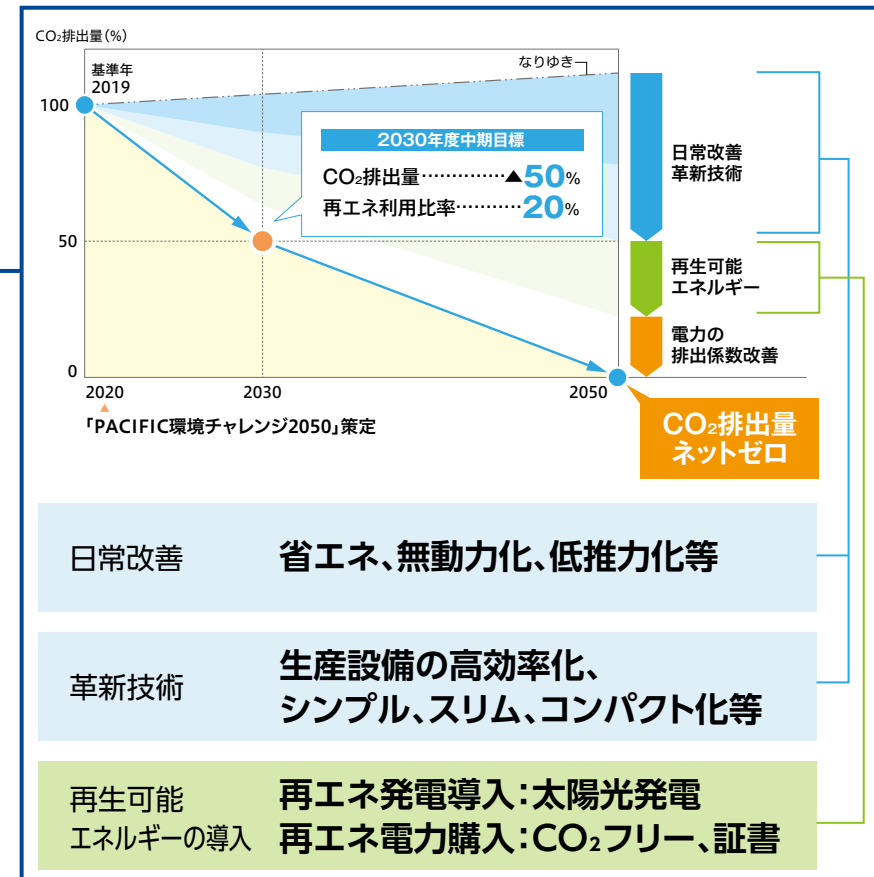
$CO_2$排出量(%)

基準年
2019

なりゆき

100

50

0

2030年度中期目標

$CO_2$排出量…………▲50%
再エネ利用比率………20%

2020
2030
2050

「PACIFIC環境チャレンジ2050」策定

日常改善
革新技術

再生可能
エネルギー

電力の
排出係数改善

$CO_2$排出量
ネットゼロ

| 日常改善 | 省エネ、無動力化、低推力化等 |
|---|---|
| 革新技術 | 生産設備の高効率化、シンプル、スリム、コンパクト化等 |
| 再生可能エネルギーの導入 | 再エネ発電導入：太陽光発電 再エネ電力購入：$CO_2$フリー、証書 |